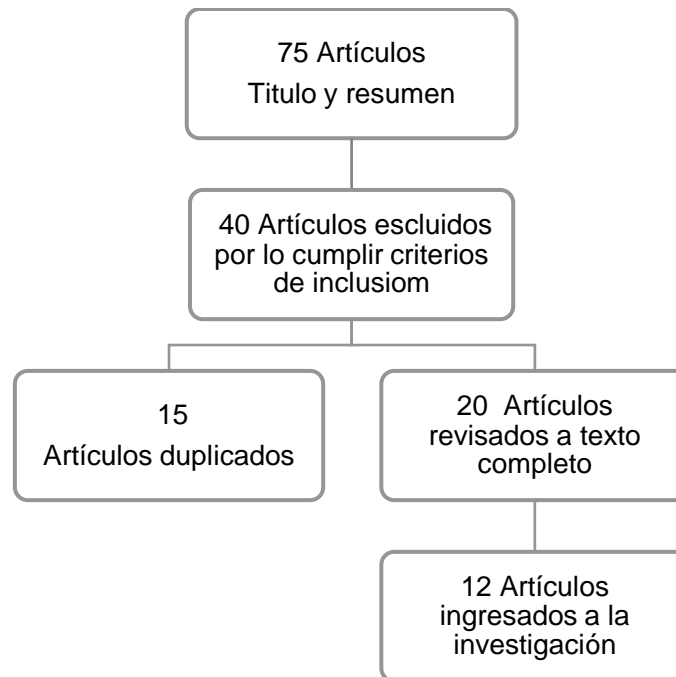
75 Artículos
Titulo y resumen

40 Artículos escluidos por lo cumplir criterios de inclusiom

15
Artículos duplicados

20 Artículos revisados a texto completo

12 Artículos ingresados a la investigación